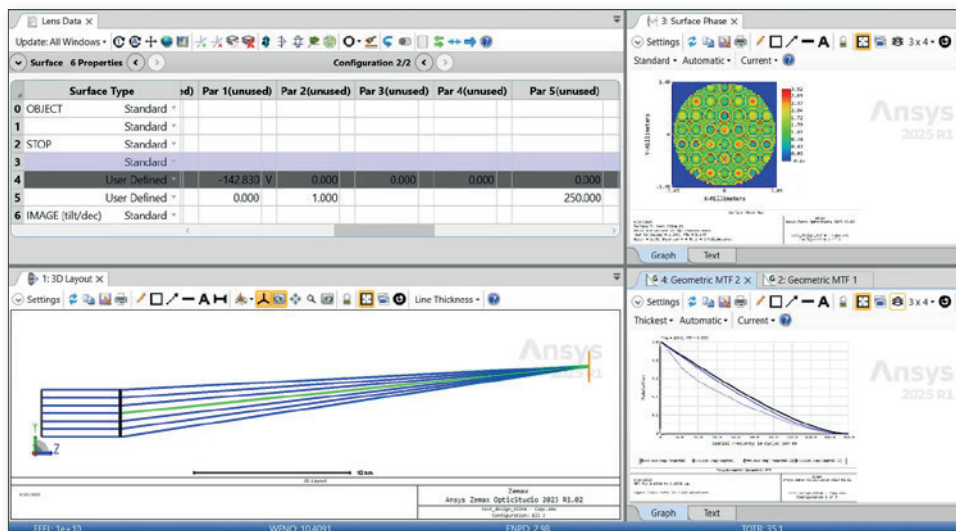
Lens Data ×

Update: All Windows ▾

Surface 6 Properties

Configuration 2/2

| | Surface Type | | ed) | Par 1(unused) | Par 2(unused) | Par 3(unused) | Par 4(unused) | Par 5(unused) |
|---|---|---|---|---|---|---|---|---|
| 0 | OBJECT | Standard ▾ | | | | | | |
| 1 | | Standard ▾ | | | | | | |
| 2 | STOP | Standard ▾ | | | | | | |
| 3 | | Standard ▾ | | | | | | |
| 4 | | User Defined ▾ | | -142.830 V | 0.000 | 0.000 | 0.000 | 0.000 |
| 5 | | User Defined ▾ | | 0.000 | 1.000 | | | 250.000 |
| 6 | IMAGE (tilt/dec) | Standard ▾ | | | | | | |

3: Surface Phase ×

Settings

3 x 4 ▾

Standard ▾ Automatic ▾ Current ▾

Y-Millimeters

X-Millimeters

Ansys 2025 R1

Graph Text

1: 3D Layout ×

Settings

Line Thickness ▾

Ansys 2025 R1

Z

10 mm

3D Layout

Zemax
Ansys Zemax OpticStudio 2023 R1.02

4: Geometric MTF 2 × 2: Geometric MTF 1

Settings

3 x 4 ▾

Thickest ▾ Automatic ▾ Current ▾

Ansys 2025 R1

Graph Text

EFFL: 1e+10 WFNO: 10.4091 ENPD: 2.98 TOTR: 35.1